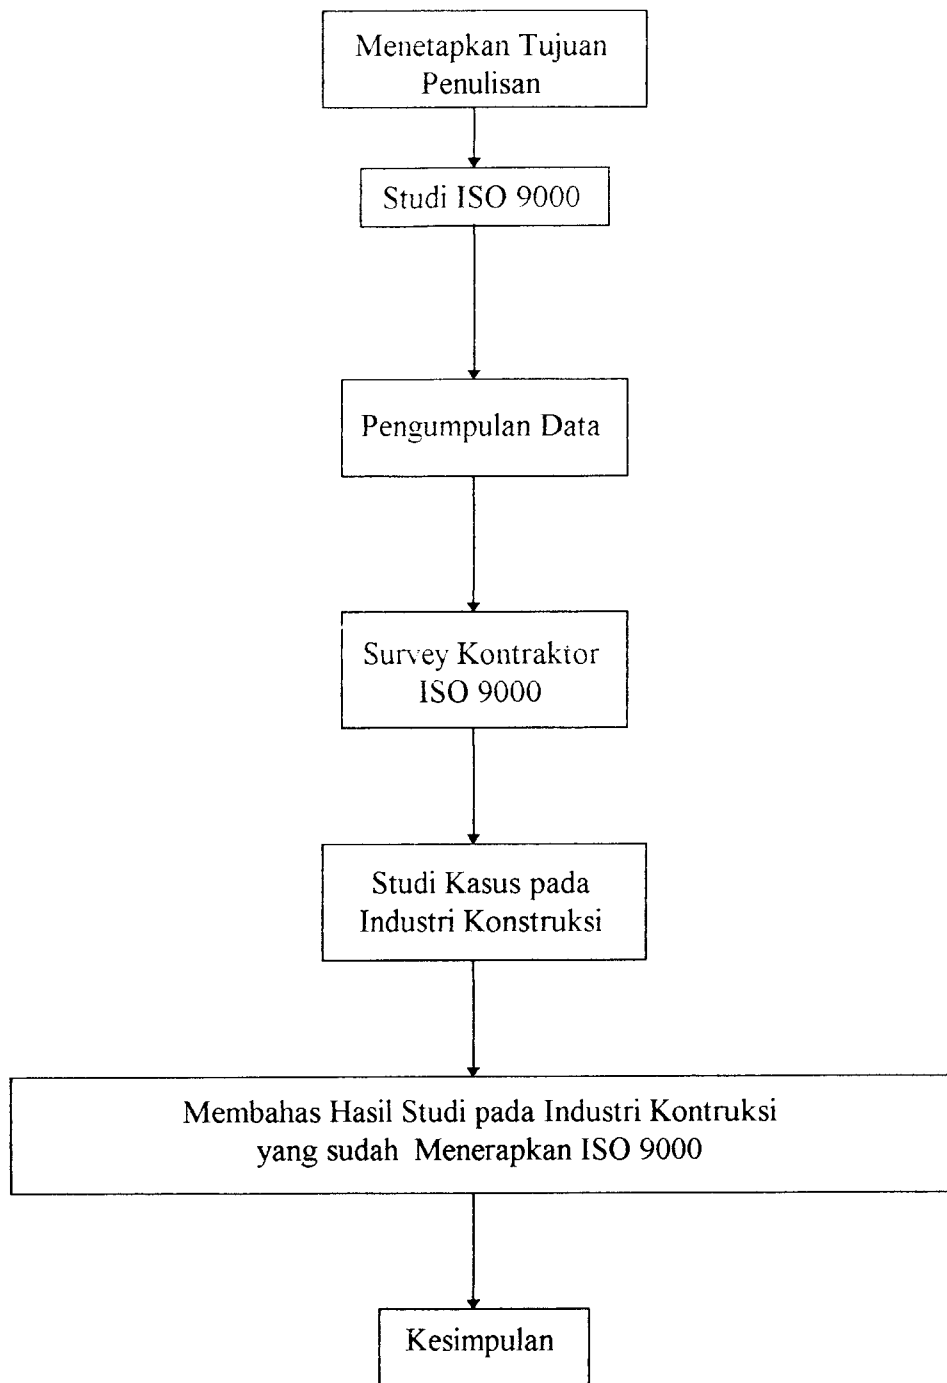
Menetapkan Tujuan Penulisan

Studi ISO 9000

Pengumpulan Data

Survey Kontraktor ISO 9000

Studi Kasus pada Industri Konstruksi

Membahas Hasil Studi pada Industri Kontruksi yang sudah Menerapkan ISO 9000

Kesimpulan